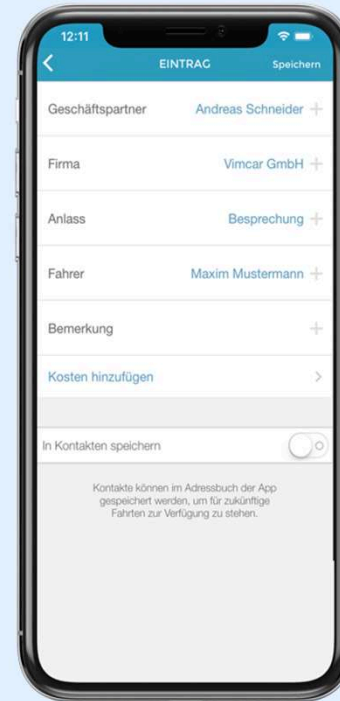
12:11

<

EINTRAG

Speichern

Geschäftspartner Andreas Schneider +

Firma Vimcar GmbH +

Anlass Besprechung +

Fahrer Maxim Mustermann +

Bemerkung +

Kosten hinzufügen >

In Kontakten speichern

Kontakte können im Adressbuch der App gespeichert werden, um für zukünftige Fahrten zur Verfügung zu stehen.